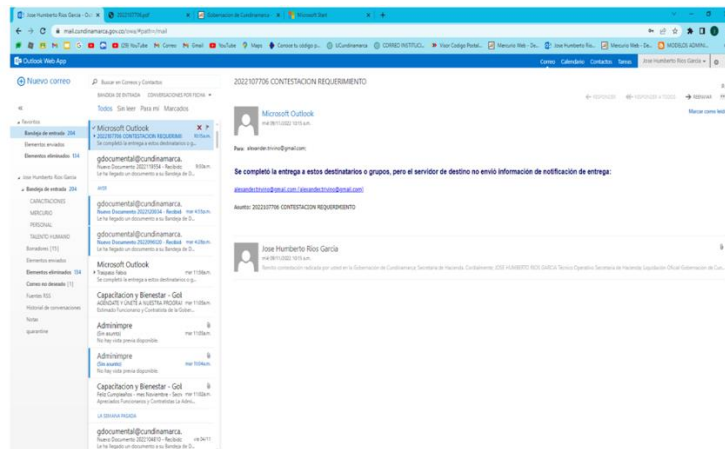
Jose Humberto Rios Garcia - Ou ×
202107706.pdf ×
Gobernacion de Cundinamarca ×
Microsoft Bret ×
+

mail.cundinamarca.gov.co/owa/#path=/mail

(29) YouTube   Correo   Gmail   YouTube   Maps   Consest tu codigo p...   UCundinamarca   CORREO INSTITUCI...   Visor Codigo Postal...   Mercurio Web - De...   Jose Humberto Rio...   Mercurio Web - De...   MODELOS ADMINI...

Outlook Web App
Correo   Calendario   Contactos   Tareas   Jose Humberto Rios Garcia

Nuevo correo
Buscar en Correo y Contactos
BANDEJA DE ENTRADA   CONVERSACIONES POR FECHA
Todos   Sin leer   Para mí   Marcados

Favoritos
Bandeja de entrada 204
Elementos enviados
Elementos eliminados 104

Jose Humberto Rios Garcia
Bandeja de entrada 204
CAPACITACIONES
MERCURIO
PERSONAL
TALENTO HUMANO
Borradores [15]
Elementos enviados
Elementos eliminados 104
Correo no deseado [1]
Fuentes RSS
Historial de conversaciones
Notas
quarantine

Microsoft Outlook
2022107706 CONTESTACION REQUERIMIE...   10:15 a.m.
Se completó la entrega a estos destinatarios o g...

gdocumental@cundinamarca...
Nuevo Documento 2022119054 - Recibido   9:03 a.m.
Le ha llegado un documento a su Bandeja de D...

AYER

gdocumental@cundinamarca...
Nuevo Documento 2022120634 - Recibid   mar 4:03 p.m.
Le ha llegado un documento a su Bandeja de D...

gdocumental@cundinamarca...
Nuevo Documento 2022099020 - Recibid   mar 4:28 p.m.
Le ha llegado un documento a su Bandeja de D...

Microsoft Outlook
Traspaso Falos   mar 11:59 a.m.
Se completó la entrega a estos destinatarios o g...

Capacitacion y Bienestar - Gol
ADÉNDATE Y ÚNETE A NUESTRA PROGRAM   mar 11:03 a.m.
Estimado Funcionario y Contratista de la Gobern...

Adminimpre
(Sin asunto)   mar 11:03 a.m.
No hay vista previa disponible.

Adminimpre
(Sin asunto)   mar 10:04 a.m.
No hay vista previa disponible.

Capacitacion y Bienestar - Gol
Feliz Cumpleaños – mes Noviembre - Secre   mar 11:02 a.m.
Apreciados Funcionarios y Contratistas La Admi...

LA SEMANA PASADA

gdocumental@cundinamarca...
Nuevo Documento 2022104610 - Recibid   vie 04/11
Le ha llegado un documento a su Bandeja de D...

2022107706 CONTESTACION REQUERIMIENTO

RESPONDER   RESPONDER A TODOS   Reenviar
Marcar como leíd

Microsoft Outlook
mié 08/11/2022 10:15 a.m.

Para: alexander.trivino@gmail.com;

Se completó la entrega a estos destinatarios o grupos, pero el servidor de destino no envió información de notificación de entrega:

alexandectrivino@gmail.com (alexandectrivino@gmail.com)

Asunto: 2022107706 CONTESTACION REQUERIMIENTO

Jose Humberto Rios Garcia
mié 08/11/2022 10:15 a.m.
Remito contestación radicada por usted en la Gobernación de Cundinamarca Secretaria de Hacienda. Cordialmente: JOSE HUMBERTO RIOS GARCIA Técnico Operativo Secretaria de Hacienda. Liquidación Oficial Gobernación de Cun...